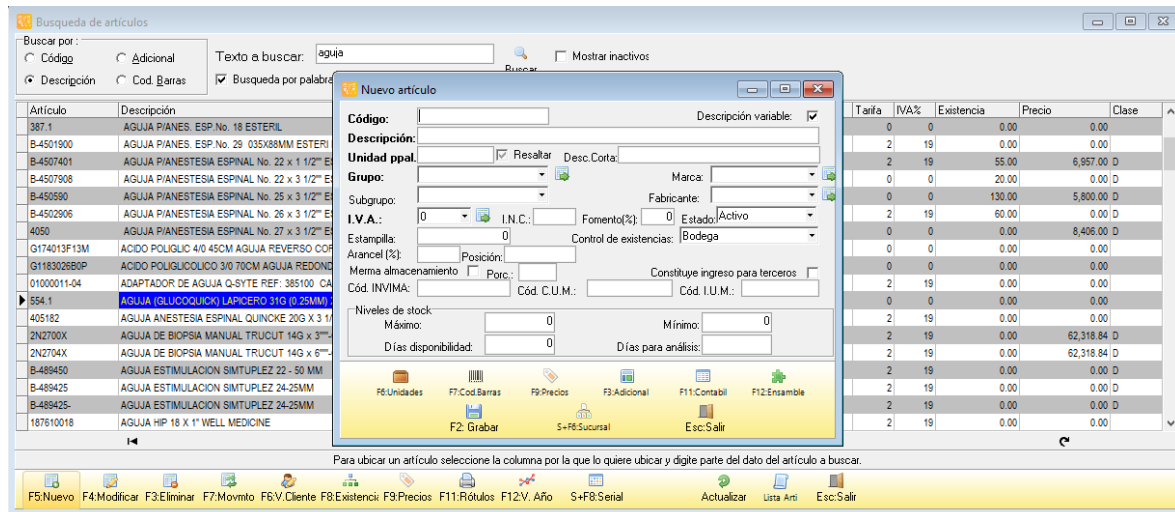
Busqueda de artículos

Buscar por :
Código
Adicional
Descripción
Cod. Barras
Texto a buscar: aguja
Buscar
Mostrar inactivos
Busqueda por palabra

| Artículo | Descripción | Tarifa | IVA% | Existencia | Precio | Clase |
|---|---|---|---|---|---|---|
| 387.1 | AGUJA P/ANES. ESP.No. 18 ESTERIL | 0 | 0 | 0.00 | 0.00 | |
| B-4501900 | AGUJA P/ANES. ESP.No. 29 035X88MM ESTERI | 2 | 19 | 0.00 | 0.00 | |
| B-4507401 | AGUJA P/ANESTESIA ESPINAL No. 22 x 1 1/2" E | 2 | 19 | 55.00 | 6,957.00 | D |
| B-4507908 | AGUJA P/ANESTESIA ESPINAL No. 22 x 3 1/2" E | 0 | 0 | 20.00 | 0.00 | D |
| B-450590 | AGUJA P/ANESTESIA ESPINAL No. 25 x 3 1/2" E | 0 | 0 | 130.00 | 5,800.00 | D |
| B-4502906 | AGUJA P/ANESTESIA ESPINAL No. 26 x 3 1/2" E | 2 | 19 | 60.00 | 0.00 | D |
| 4050 | AGUJA P/ANESTESIA ESPINAL No. 27 x 3 1/2" E | 0 | 0 | 0.00 | 8,406.00 | D |
| G174013F13M | ACIDO POLIGLIC 4/0 45CM AGUJA REVERSO COR | 0 | 0 | 0.00 | 0.00 | |
| G1183026B0P | ACIDO POLIGLICOLICO 3/0 70CM AGUJA REDOND | 0 | 0 | 0.00 | 0.00 | |
| 01000011-04 | ADAPTADOR DE AGUJA Q-SYTE REF: 385100 CA | 2 | 19 | 0.00 | 0.00 | |
| 554.1 | AGUJA (GLUCOQUICK) LAPICERO 31G (0.25MM) | 0 | 0 | 0.00 | 0.00 | |
| 405182 | AGUJA ANESTESIA ESPINAL QUINCKE 20G X 3 1/ | 2 | 19 | 0.00 | 0.00 | |
| 2N2700X | AGUJA DE BIOPSIA MANUAL TRUCUT 14G x 3"- | 2 | 19 | 0.00 | 62,318.84 | D |
| 2N2704X | AGUJA DE BIOPSIA MANUAL TRUCUT 14G x 6"- | 2 | 19 | 0.00 | 62,318.84 | D |
| B-489450 | AGUJA ESTIMULACION SIMTUPLEZ 22 - 50 MM | 2 | 19 | 0.00 | 0.00 | D |
| B-489425 | AGUJA ESTIMULACION SIMTUPLEZ 24-25MM | 2 | 19 | 0.00 | 0.00 | D |
| B-489425- | AGUJA ESTIMULACION SIMTUPLEZ 24-25MM | 2 | 19 | 0.00 | 0.00 | D |
| 187610018 | AGUJA HIP 18 X 1" WELL MEDICINE | 2 | 19 | 0.00 | 0.00 | D |

Nuevo artículo
Código:
Descripción variable:
Descripción:
Unidad ppal.
Resaltar
Desc.Corta:
Grupo:
Marca:
Subgrupo:
Fabricante:
I.V.A.: 0
I.N.C.:
Fomento(%): 0
Estado: Activo
Estampilla: 0
Control de existencias: Bodega
Arancel (%):
Posición:
Merma almacenamiento
Porc.:
Constituye ingreso para terceros
Cód. INVIMA:
Cód. C.U.M.:
Cód. I.U.M.:
Niveles de stock
Máximo: 0
Mínimo: 0
Días disponibilidad: 0
Días para análisis:
F6:Unidades F7:Cod.Barras F9:Precios F3:Adicional F11:Contabil F12:Ensamble
F2: Grabar S+F6:Sucursal Esc:Salir

Para ubicar un artículo seleccione la columna por la que lo quiere ubicar y digite parte del dato del artículo a buscar.

F5:Nuevo F4:Modificar F3:Eliminar F7:Movmto F6:V.Cliente F8:Existencia F9:Precios F11:Rótulos F12:V. Año S+F8:Serial Actualizar Lista Arti Esc:Salir